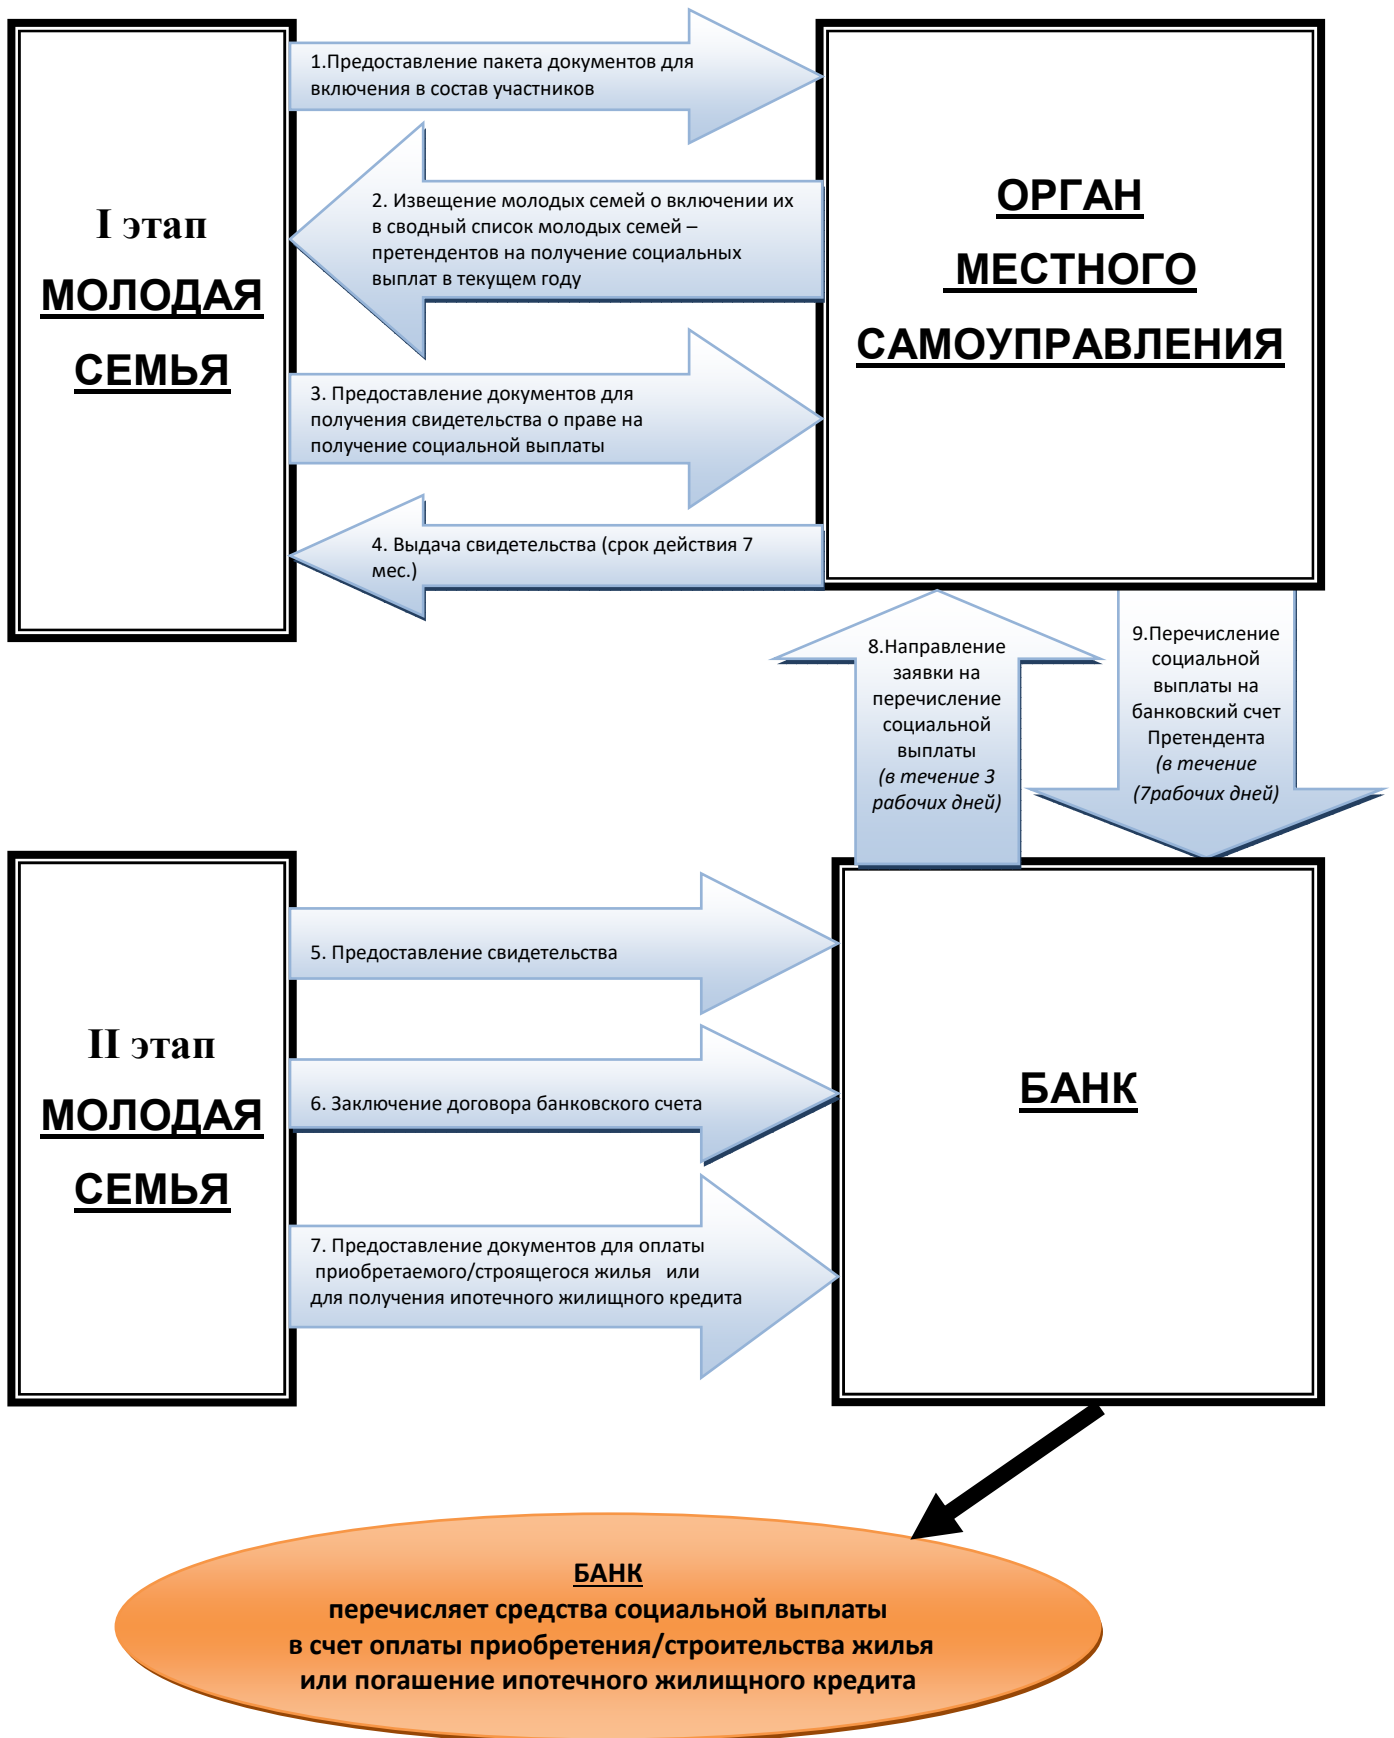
I этап
МОЛОДАЯ СЕМЬЯ

1.Предоставление пакета документов для включения в состав участников

2. Извещение молодых семей о включении их в сводный список молодых семей – претендентов на получение социальных выплат в текущем году

3. Предоставление документов для получения свидетельства о праве на получение социальной выплаты

4. Выдача свидетельства (срок действия 7 мес.)

ОРГАН МЕСТНОГО САМОУПРАВЛЕНИЯ

8.Направление заявки на перечисление социальной выплаты (в течение 3 рабочих дней)

9.Перечисление социальной выплаты на банковский счет Претендента (в течение (7рабочих дней)

II этап
МОЛОДАЯ СЕМЬЯ

5. Предоставление свидетельства

6. Заключение договора банковского счета

7. Предоставление документов для оплаты приобретаемого/строящегося жилья или для получения ипотечного жилищного кредита

БАНК

БАНК
перечисляет средства социальной выплаты в счет оплаты приобретения/строительства жилья или погашение ипотечного жилищного кредита